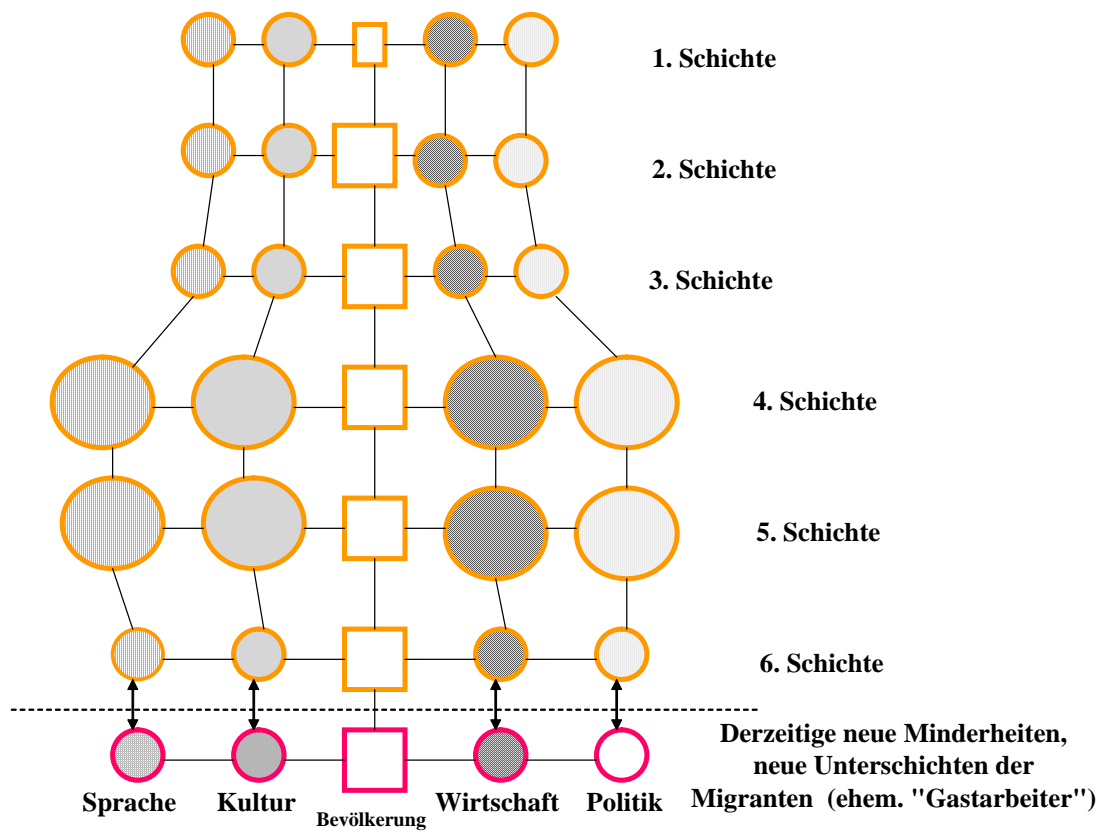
1. Schichte

2. Schichte

3. Schichte

4. Schichte

5. Schichte

6. Schichte

Derzeitige neue Minderheiten, neue Unterschichten der Migranten (ehem. "Gastarbeiter")

Sprache Kultur Bevölkerung Wirtschaft Politik